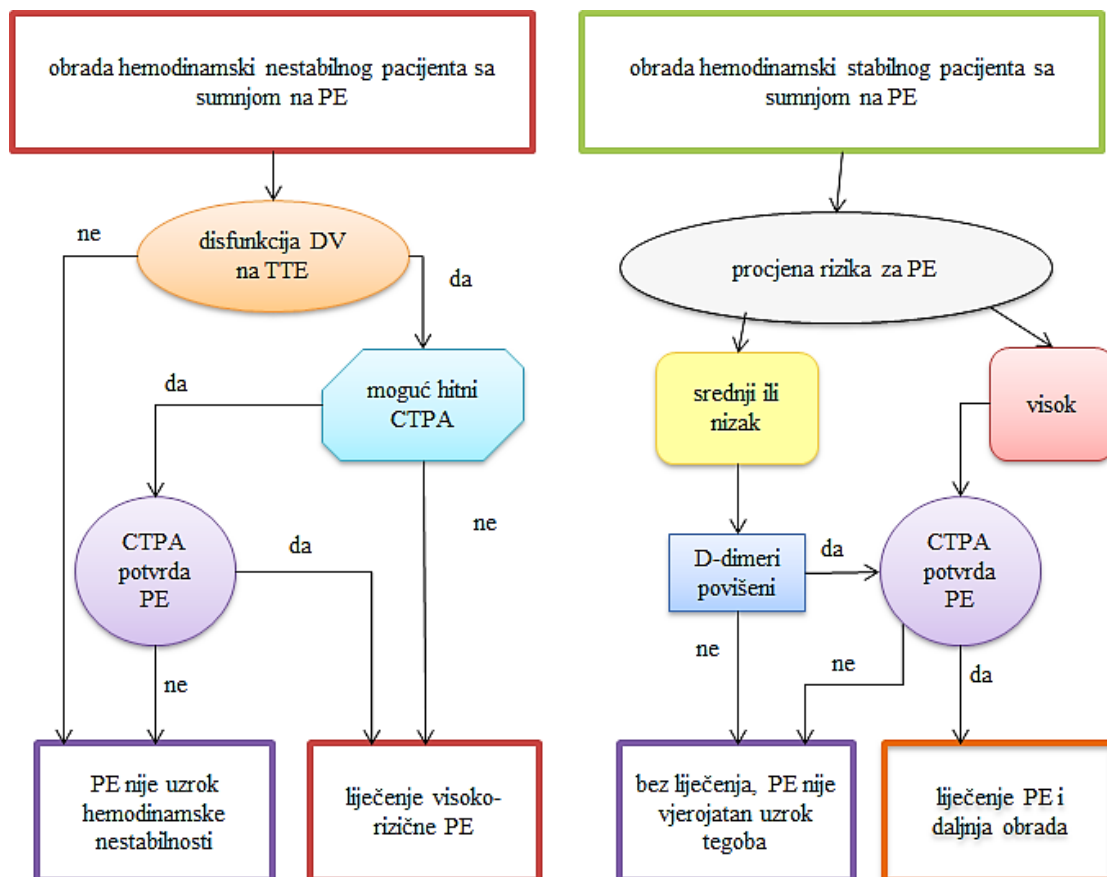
obrada hemodinamski nestabilnog pacijenta sa sumnjom na PE

disfunkcija DV na TTE

ne

da

moguć hitni CTPA

da

ne

CTPA potvrda PE

da

ne

PE nije uzrok hemodinamske nestabilnosti

liječenje visoko-rizične PE

obrada hemodinamski stabilnog pacijenta sa sumnjom na PE

procjena rizika za PE

srednji ili nizak

visok

D-dimeri povišeni

da

CTPA potvrda PE

ne

ne

da

bez liječenja, PE nije vjerojatan uzrok tegoba

liječenje PE i daljnja obrada